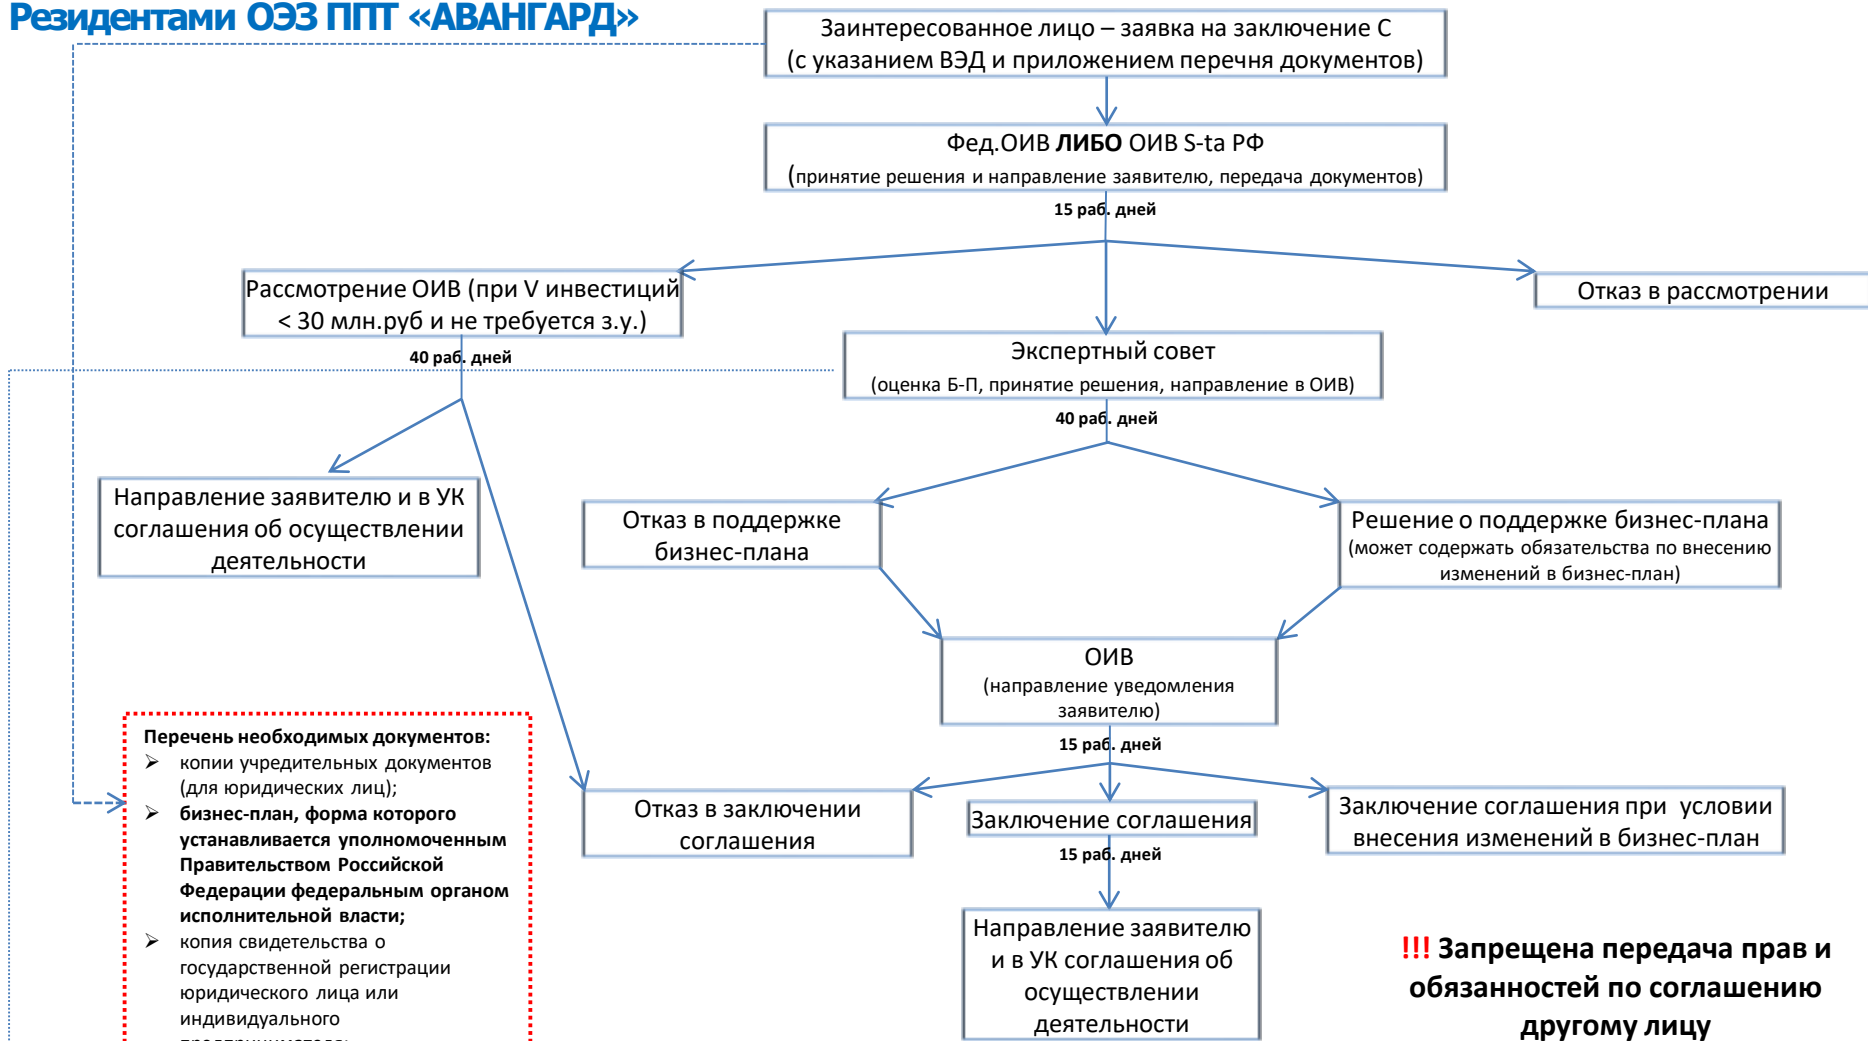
Резидентами ОЭЗ ППТ «АВАНГАРД»

Заинтересованное лицо – заявка на заключение С (с указанием ВЭД и приложением перечня документов)

Фед.ОИВ **ЛИБО** ОИВ S-ta РФ (принятие решения и направление заявителю, передача документов)

15 раб. дней

Рассмотрение ОИВ (при V инвестиций < 30 млн.руб и не требуется з.у.)

Отказ в рассмотрении

40 раб. дней

Экспертный совет (оценка Б-П, принятие решения, направление в ОИВ)

40 раб. дней

Направление заявителю и в УК соглашения об осуществлении деятельности

Отказ в поддержке бизнес-плана

Решение о поддержке бизнес-плана (может содержать обязательства по внесению изменений в бизнес-план)

ОИВ (направление уведомления заявителю)

15 раб. дней

Перечень необходимых документов:
➢ копии учредительных документов (для юридических лиц);
➢ бизнес-план, форма которого устанавливается уполномоченным Правительством Российской Федерации федеральным органом исполнительной власти;
➢ копия свидетельства о государственной регистрации юридического лица или индивидуального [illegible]

Отказ в заключении соглашения

Заключение соглашения

Заключение соглашения при условии внесения изменений в бизнес-план

15 раб. дней

Направление заявителю и в УК соглашения об осуществлении деятельности

!!! Запрещена передача прав и обязанностей по соглашению другому лицу